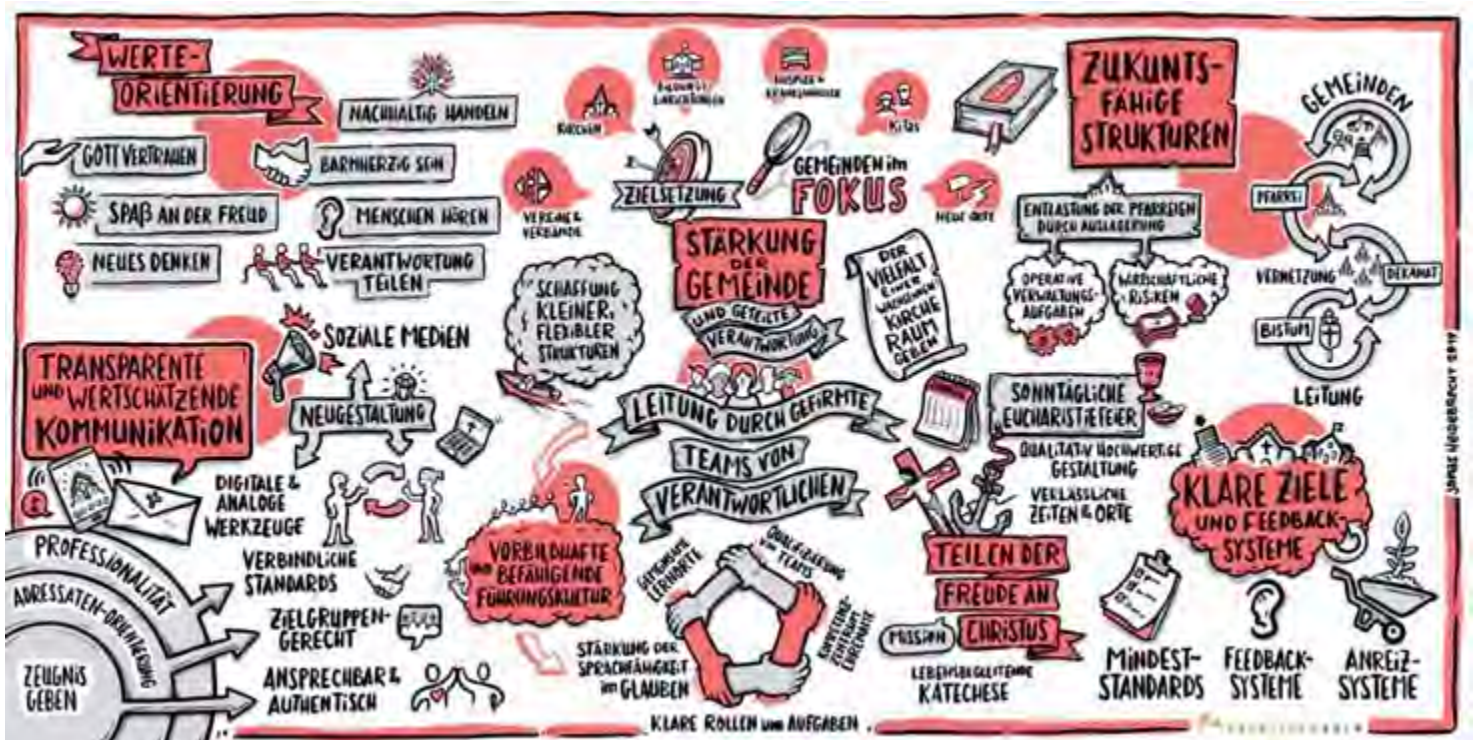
WERTE-ORIENTIERUNG

NACHHALTIG HANDELN

GOTT VERTRAUEN

BARMHERZIG SEIN

SPAß AN DER FREUD

MENSCHEN HÖREN

NEUES DENKEN

VERANTWORTUNG TEILEN

KIRCHEN

AUSSERSCHULISCHE LERNORTE

HOSPIZE & KRANKENHÄUSER

KITAS

VEREINE & VERBÄNDE

ZIELSETZUNG

GEMEINDEN im FOKUS

NEUE ORTE

STÄRKUNG DER GEMEINDE

UND GETEILTE VERANTWORTUNG

DER VIELFALT EINER WACHSENDEN KIRCHE RAUM GEBEN

SCHAFFUNG KLEINER, FLEXIBLER STRUKTUREN

ZUKUNFTS-FÄHIGE STRUKTUREN

ENTLASTUNG DER PFARREIEN DURCH AUSLAGERUNG

OPERATIVE VERWALTUNGS-AUFGABEN

WIRTSCHAFTLICHE RISIKEN

GEMEINDEN

PFARREI

VERNETZUNG

DEKANAT

BISTUM

LEITUNG

SOZIALE MEDIEN

TRANSPARENTE UND WERTSCHÄTZENDE KOMMUNIKATION

NEUGESTALTUNG

LEITUNG DURCH GEFIRMTE TEAMS VON VERANTWORTLICHEN

SONNTÄGLICHE EUCHARISTIEFEIER

QUALITATIV HOCHWERTIGE GESTALTUNG

VERLÄSSLICHE ZEITEN & ORTE

DIGITALE & ANALOGE WERKZEUGE

VORBILDHAFTE UND BEFÄHIGENDE FÜHRUNGSKULTUR

GEMEINSAME LERNORTE

QUALIFIZIERUNG VON TEAMS

KOMPETENZ-ZENTRIERTE EHRENAMTE

STÄRKUNG DER SPRACHFÄHIGKEIT IM GLAUBEN

KLARE ZIELE UND FEEDBACK-SYSTEME

PROFESSIONALITÄT

ADRESSATEN-ORIENTIERUNG

ZEUGNIS GEBEN

VERBINDLICHE STANDARDS

ZIELGRUPPEN-GERECHT

ANSPRECHBAR & AUTHENTISCH

TEILEN DER FREUDE AN CHRISTUS

MISSION

LEBENSBEGLEITENDE KATECHESE

MINDEST-STANDARDS

FEEDBACK-SYSTEME

ANREIZ-SYSTEME

KLARE ROLLEN UND AUFGABEN

JONAS HEIDEBRECHT 2019